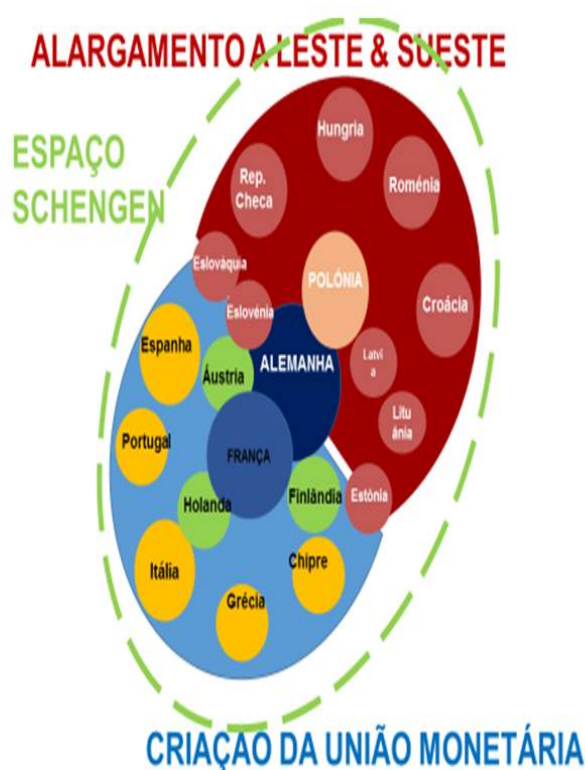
ALARGAMENTO A LESTE & SUESTE

ESPAÇO SCHENGEN

Hungria

Rep. Checa

Roménia

Eslováquia

POLÓNIA

Croácia

Eslovénia

Espanha

Áustria

ALEMANHA

Latvi a

Portugal

Litu ánia

FRANÇA

Holanda

Finlândia

Estónia

Itália

Chipre

Grécia

CRIAÇÃO DA UNIÃO MONETÁRIA